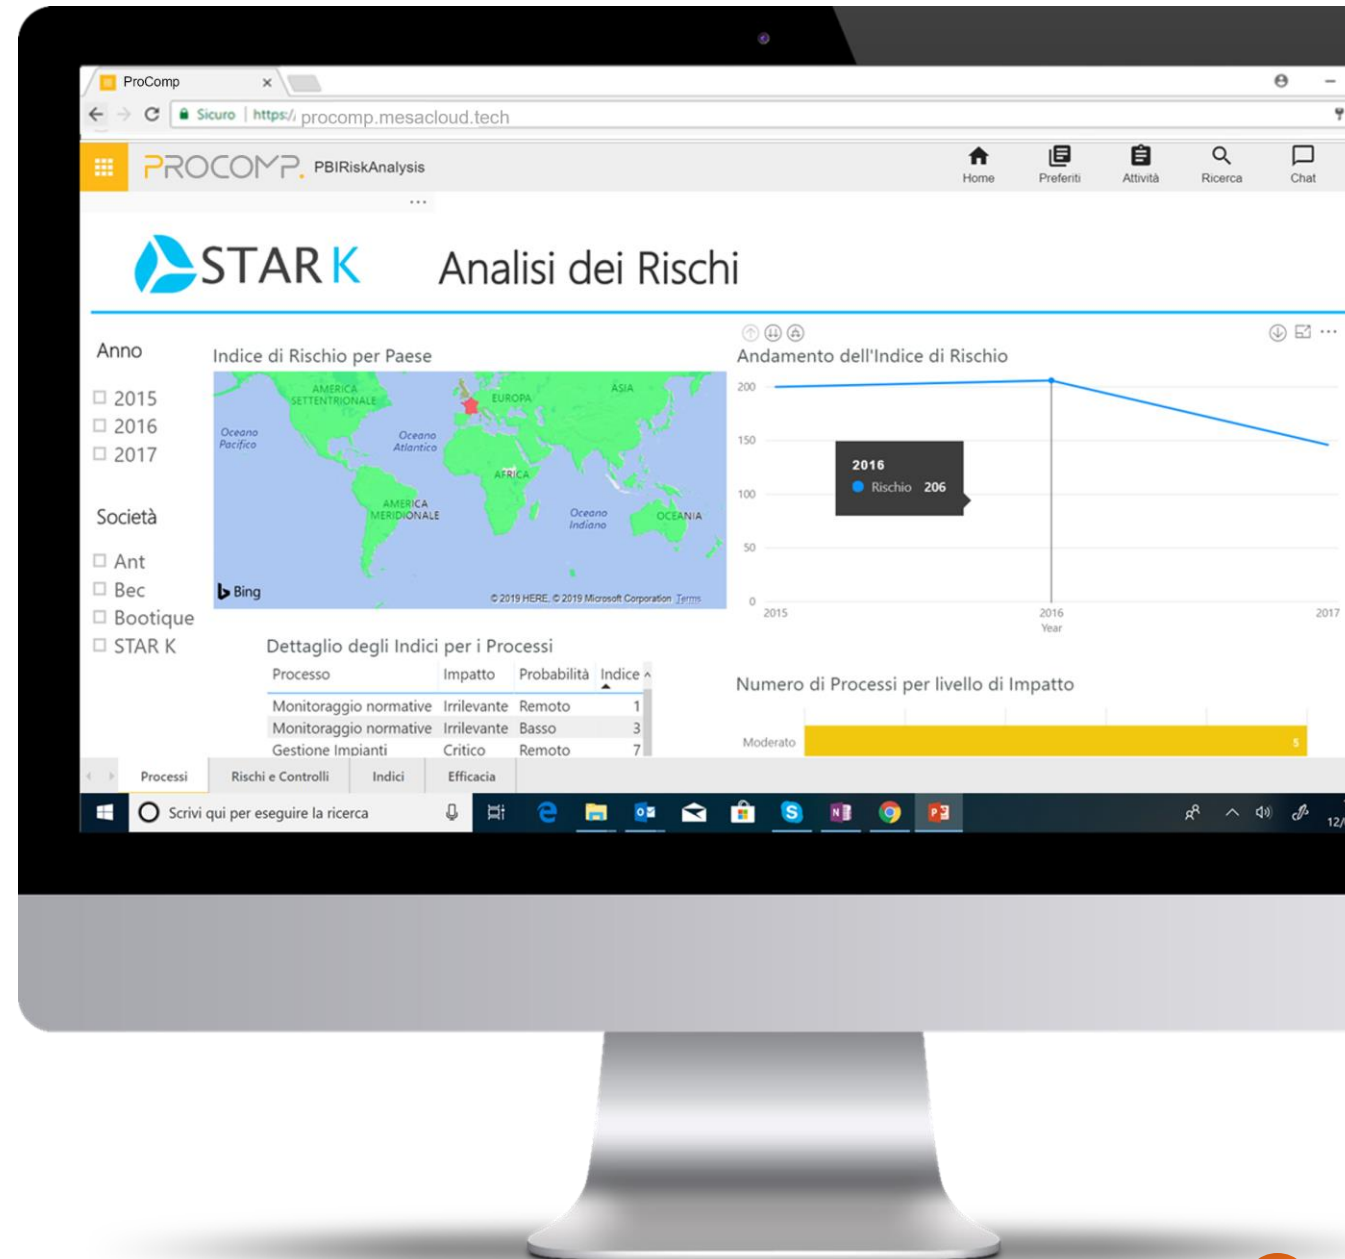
ProComp ×

Sicuro | https://procomp.mesacloud.tech

PROCOMP. PBIRiskAnalysis

Home Preferiti Attività Ricerca Chat

STAR K Analisi dei Rischi

Anno
☐ 2015
☐ 2016
☐ 2017

Società
☐ Ant
☐ Bec
☐ Bootique
☐ STAR K

Indice di Rischio per Paese

AMERICA SETTENTRIONALE EUROPA ASIA Oceano Pacifico Oceano Atlantico AFRICA AMERICA MERIDIONALE Oceano Indiano OCEANIA

Bing © 2019 HERE, © 2019 Microsoft Corporation Terms

Andamento dell'Indice di Rischio

200
150
100
50
0
2015 2016 2017
Year

2016
Rischio 206

Dettaglio degli Indici per i Processi

| Processo | Impatto | Probabilità | Indice |
|---|---|---|---|
| Monitoraggio normative | Irrilevante | Remoto | 1 |
| Monitoraggio normative | Irrilevante | Basso | 3 |
| Gestione Impianti | Critico | Remoto | 7 |

Numero di Processi per livello di Impatto

Moderato 5

Processi Rischi e Controlli Indici Efficacia

Scrivi qui per eseguire la ricerca

12/